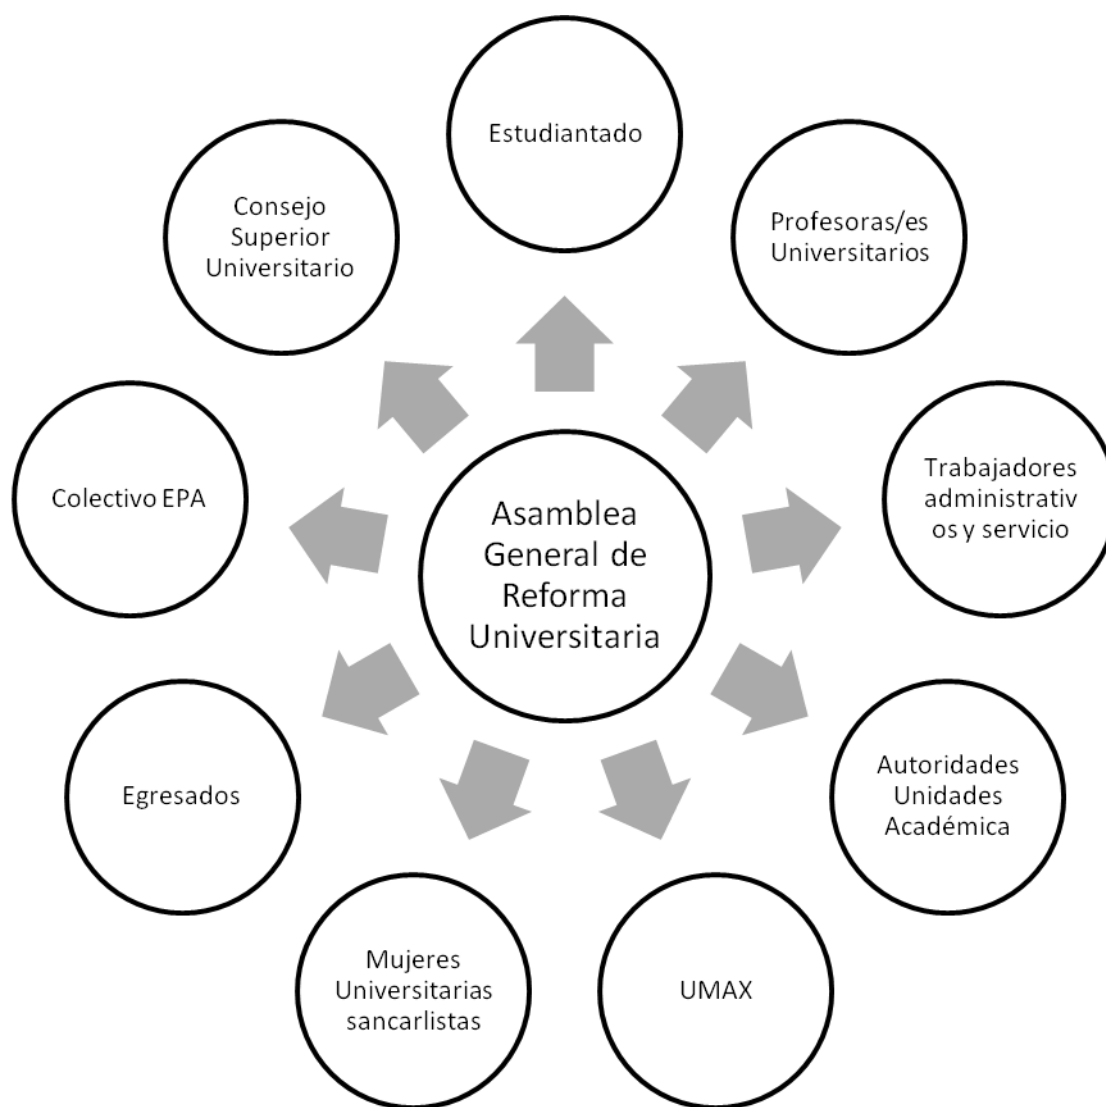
Asamblea General de Reforma Universitaria

Estudiantado

Profesoras/es Universitarios

Trabajadores administrativos y servicio

Autoridades Unidades Académica

UMAX

Mujeres Universitarias sancarlistas

Egresados

Colectivo EPA

Consejo Superior Universitario